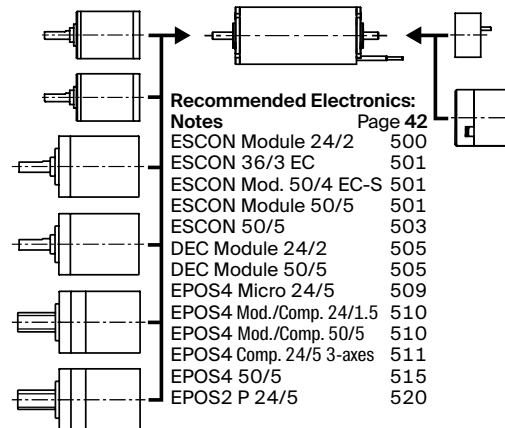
Recommended Electronics:
Notes Page 42

| | |
|---|---|
| ESCON Module 24/2 | 500 |
| ESCON 36/3 EC | 501 |
| ESCON Mod. 50/4 EC-S | 501 |
| ESCON Module 50/5 | 501 |
| ESCON 50/5 | 503 |
| DEC Module 24/2 | 505 |
| DEC Module 50/5 | 505 |
| EPOS4 Micro 24/5 | 509 |
| EPOS4 Mod./Comp. 24/1.5 | 510 |
| EPOS4 Mod./Comp. 50/5 | 510 |
| EPOS4 Comp. 24/5 3-axes | 511 |
| EPOS4 50/5 | 515 |
| EPOS2 P 24/5 | 520 |